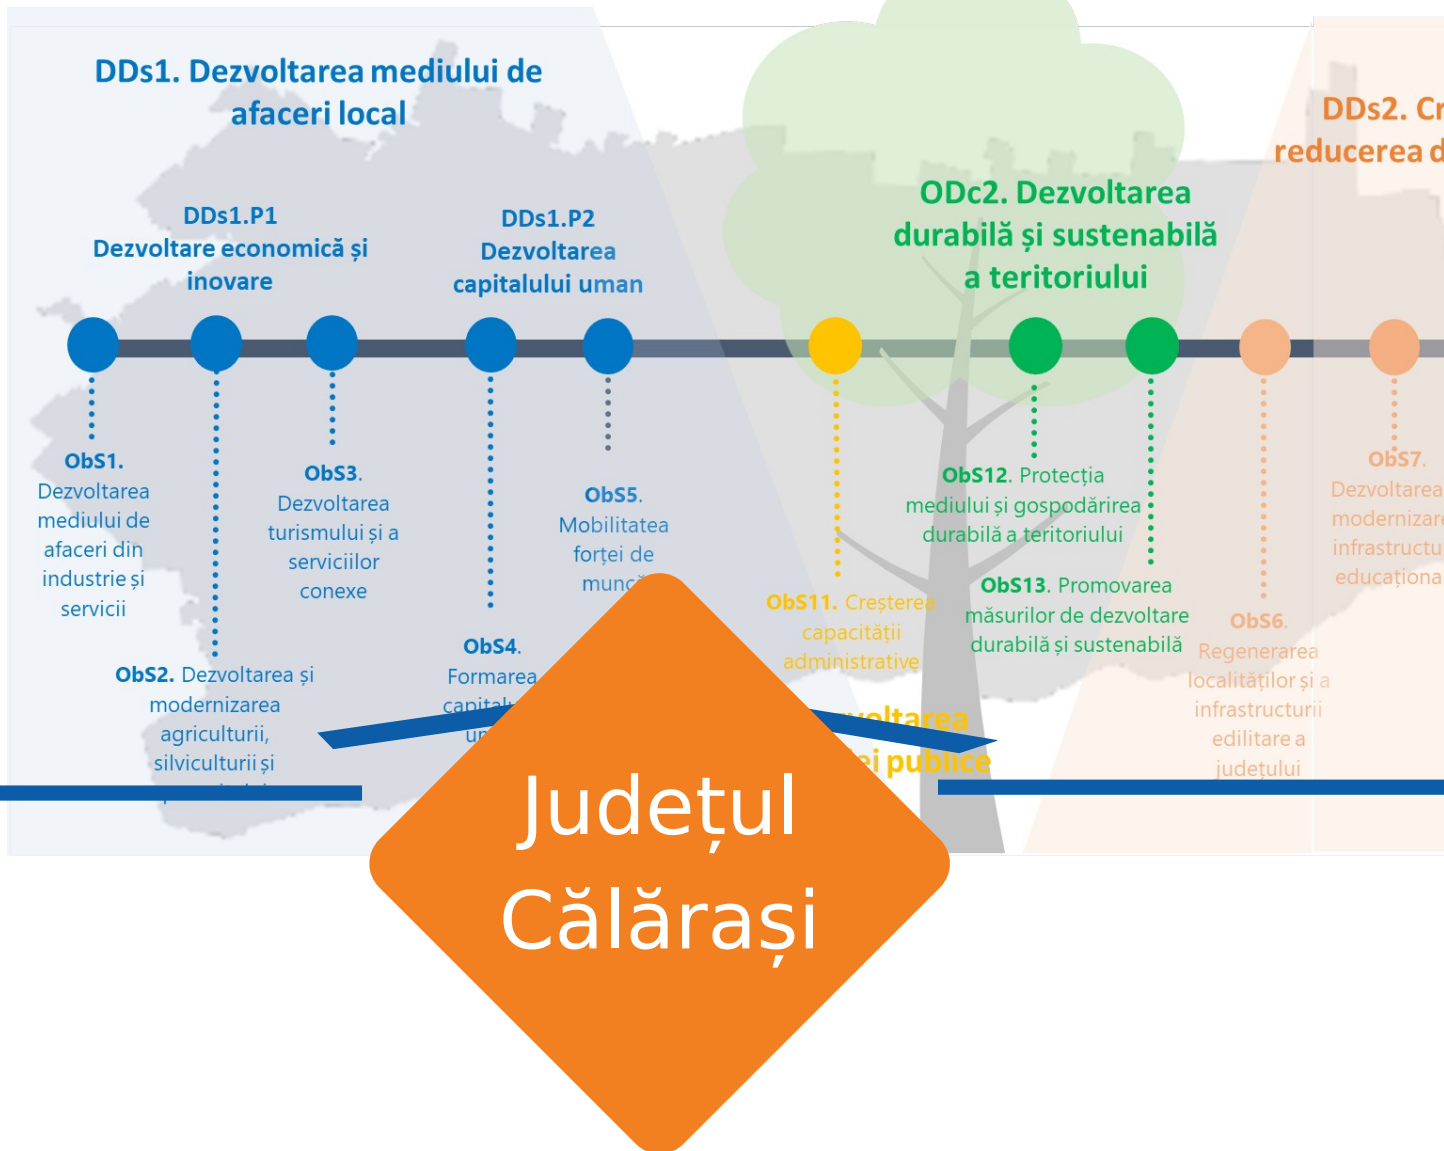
DDs1. Dezvoltarea mediului de afaceri local

DDs1.P1
Dezvoltare economică și inovare

DDs1.P2
Dezvoltarea capitalului uman

ObS1. Dezvoltarea mediului de afaceri din industrie și servicii

ObS3. Dezvoltarea turismului și a serviciilor conexe

ObS5. Mobilitatea forței de muncă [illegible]

ObS4. Formarea capital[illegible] u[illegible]

ObS2. Dezvoltarea și modernizarea agriculturii, silviculturii și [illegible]

ODc2. Dezvoltarea durabilă și sustenabilă a teritoriului

ObS12. Protecția mediului și gospodărirea durabilă a teritoriului

ObS13. Promovarea măsurilor de dezvoltare durabilă și sustenabilă

ObS11. Creșterea capacității administrative

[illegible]voltarea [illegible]ei publice

DDs2. Cr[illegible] reducerea d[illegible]

ObS7. Dezvoltarea modernizar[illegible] infrastructu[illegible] educaționa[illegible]

ObS6. Regenerarea localităților și a infrastructurii edilitare a județului

Județul Călărași